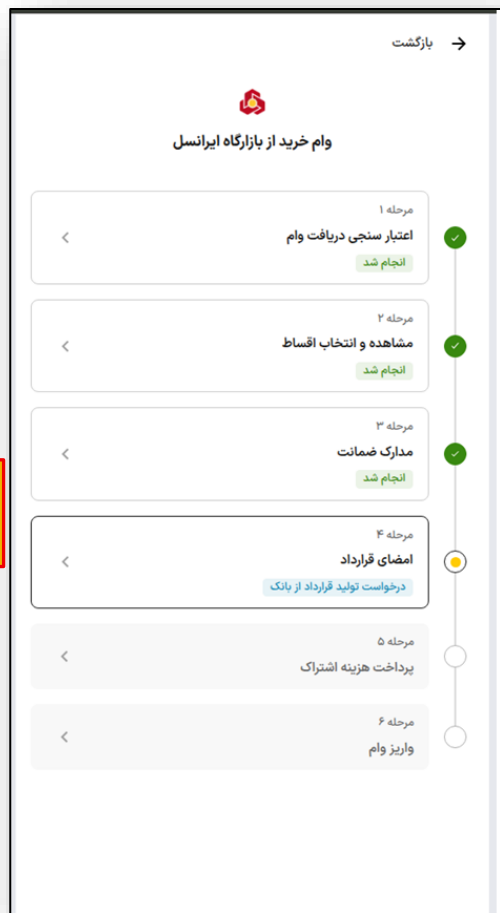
بازگشت

وام خرید از بازارگاه ایرانسل

مرحله ۱
اعتبار سنجی دریافت وام
انجام شد

مرحله ۲
مشاهده و انتخاب اقساط
انجام شد

مرحله ۳
مدارک ضمانت
انجام شد

مرحله ۴
امضای قرارداد
درخواست تولید قرارداد از بانک

مرحله ۵
پرداخت هزینه اشتراک

مرحله ۶
واریز وام